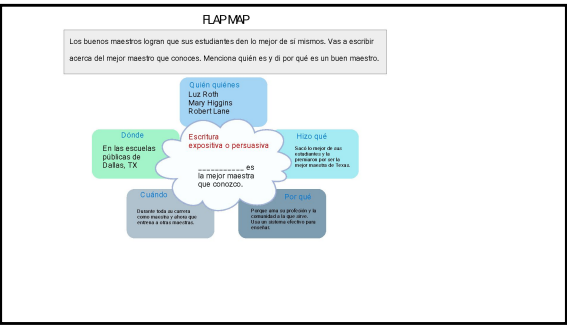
FLAP MAP

Los buenos maestros logran que sus estudiantes den lo mejor de sí mismos. Vas a escribir acerca del mejor maestro que conoces. Menciona quién es y di por qué es un buen maestro.

Quién quiénes
Luz Roth
Mary Higgins
Robert Lane

Dónde
En las escuelas públicas de Dallas, TX

Escritura expositiva o persuasiva

__________ es la mejor maestra que conozco.

Hizo qué
Sacó lo mejor de sus estudiantes y lo persuade por ser la mejor maestra de Texas.

Cuándo
Durante toda su carrera como maestra y ahora que entrena a otras maestras.

Por qué
Porque ama su profesión y la comunidad a la que sirve. Usa un sistema efectivo para enseñar.